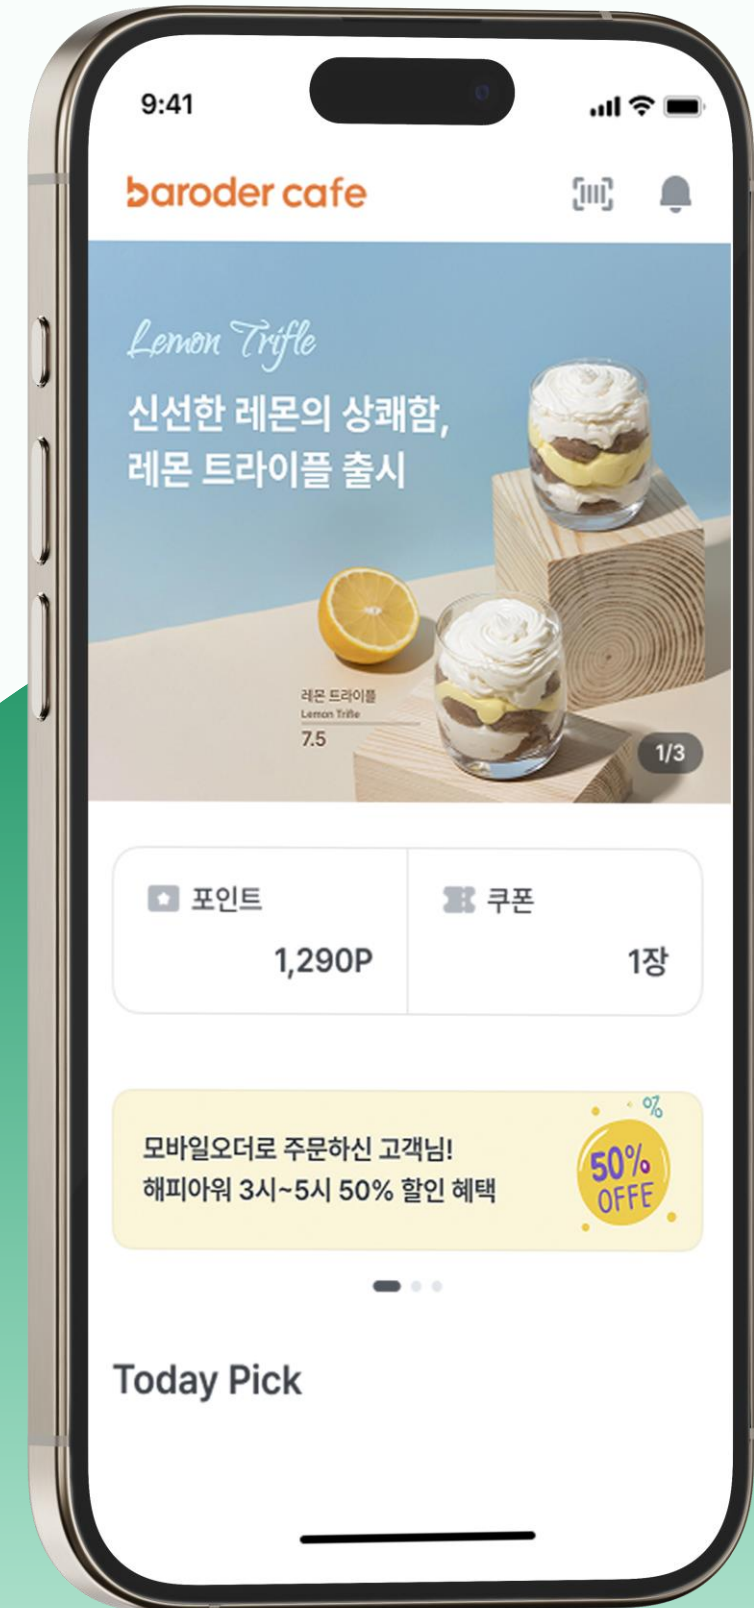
9:41

baroder cafe

Lemon Trifle

신선한 레몬의 상쾌함,
레몬 트라이플 출시

레몬 트라이플
Lemon Trifle
7.5

1/3

포인트
1,290P

쿠폰
1장

모바일오더로 주문하신 고객님!
해피아워 3시~5시 50% 할인 혜택

%
50%
OFFE

Today Pick